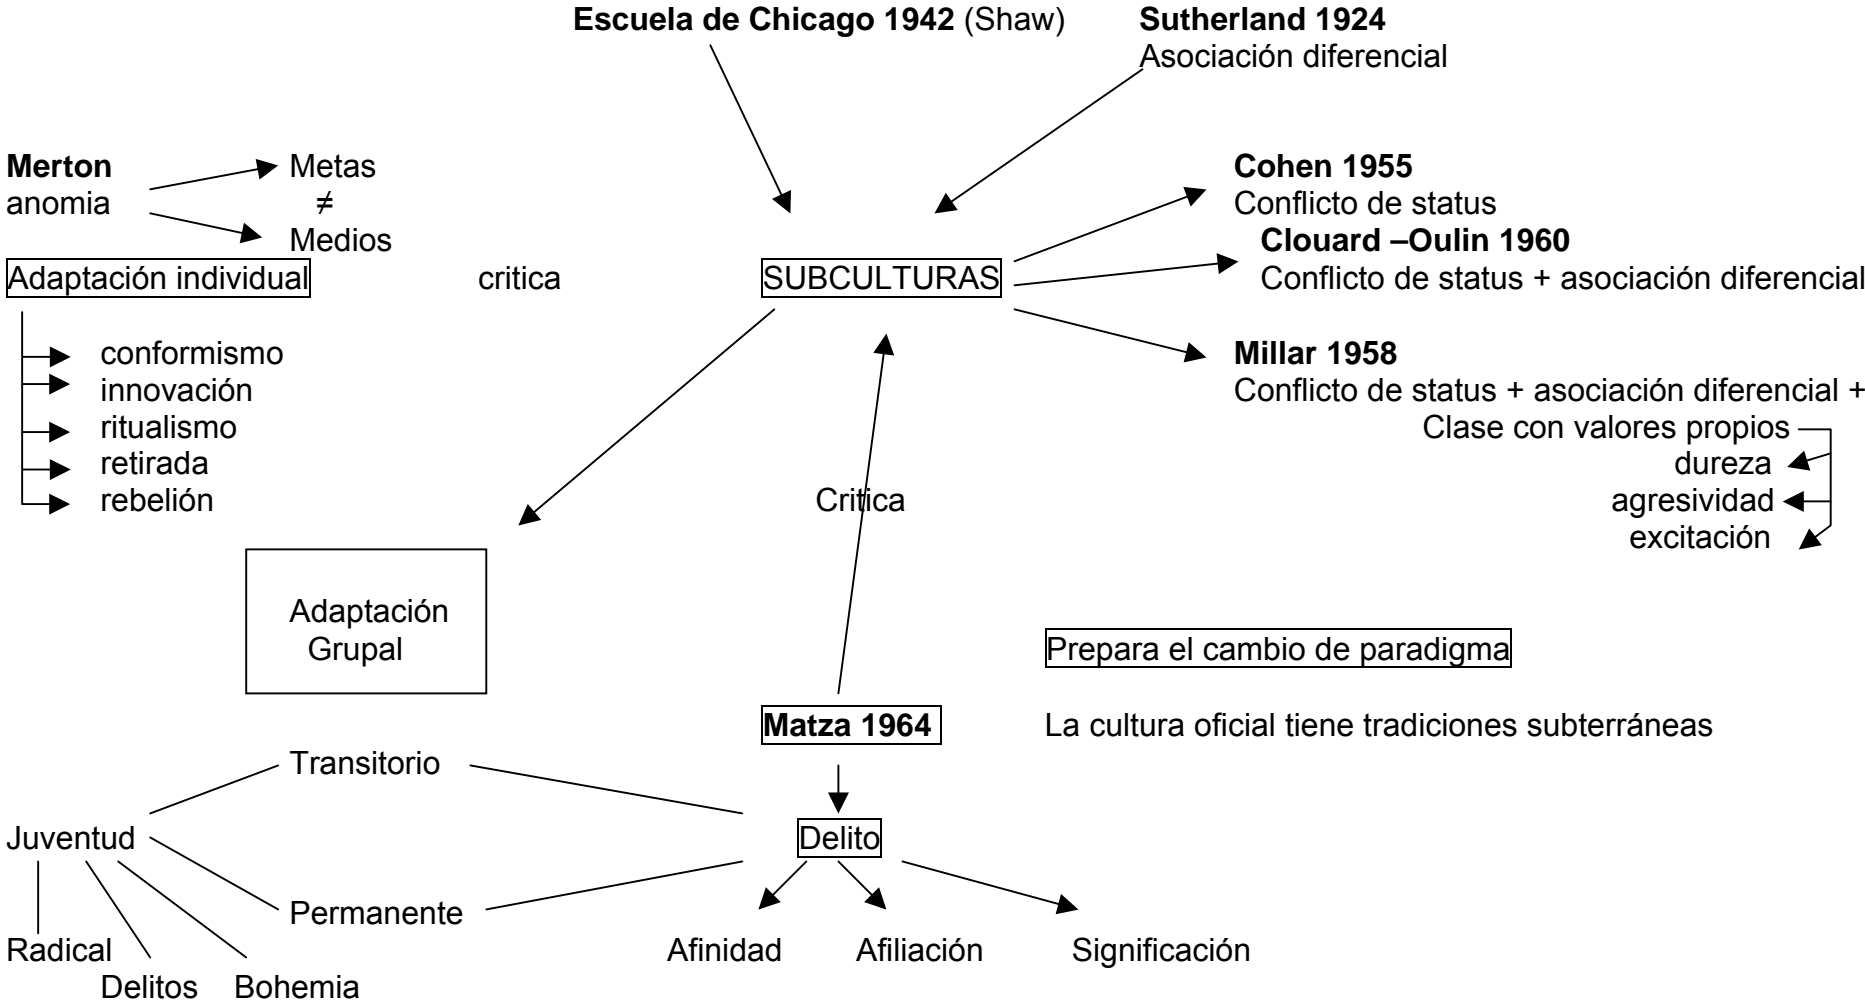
**Escuela de Chicago 1942** (Shaw)

**Sutherland 1924**
Asociación diferencial

**Merton**
anomia

Metas
≠
Medios

Adaptación individual

conformismo
innovación
ritualismo
retirada
rebelión

critica

SUBCULTURAS

**Cohen 1955**
Conflicto de status

**Clouard –Oulin 1960**
Conflicto de status + asociación diferencial

**Millar 1958**
Conflicto de status + asociación diferencial +
Clase con valores propios
dureza
agresividad
excitación

Critica

Adaptación Grupal

Prepara el cambio de paradigma

**Matza 1964**

La cultura oficial tiene tradiciones subterráneas

Transitorio

Juventud

Permanente

Radical
Delitos
Bohemia

Delito

Afinidad
Afiliación
Significación